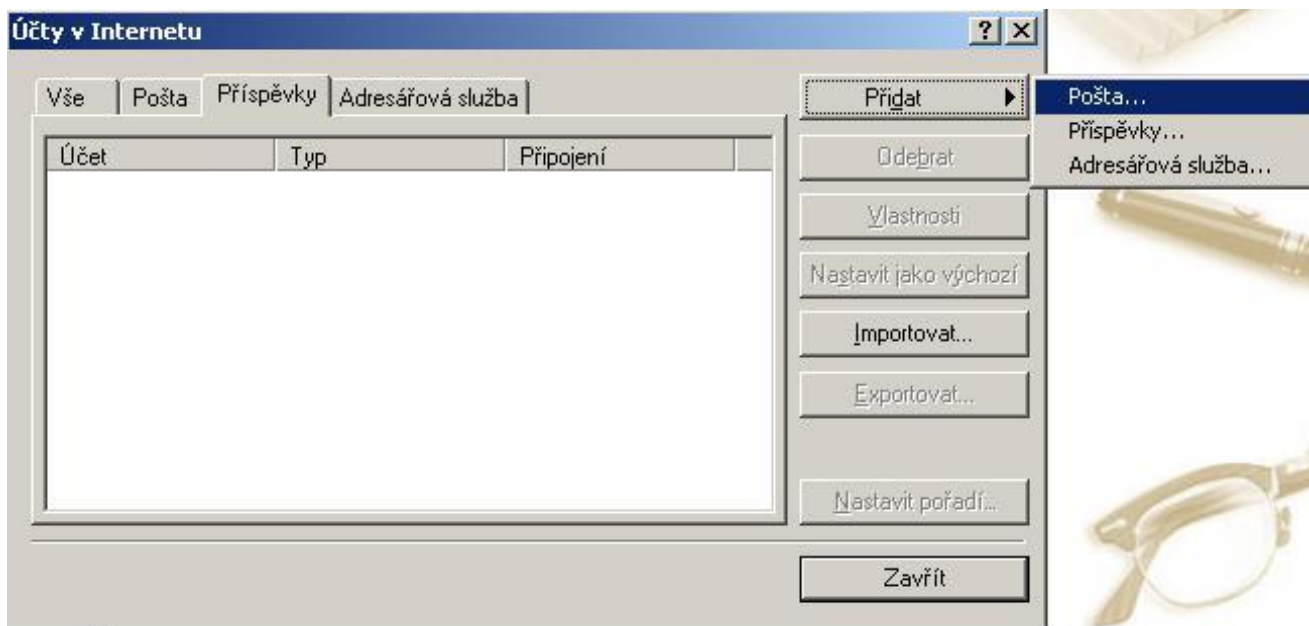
Účty v Internetu

? X

Vše | Pošta | Příspěvky | Adresářová služba

| Účet | Typ | Připojení |
|---|---|---|

Přidat

Pošta...
Příspěvky...
Adresářová služba...

Odebrat

Vlastnosti

Nastavit jako výchozí

Importovat...

Exportovat...

Nastavit pořadí...

Zavřít